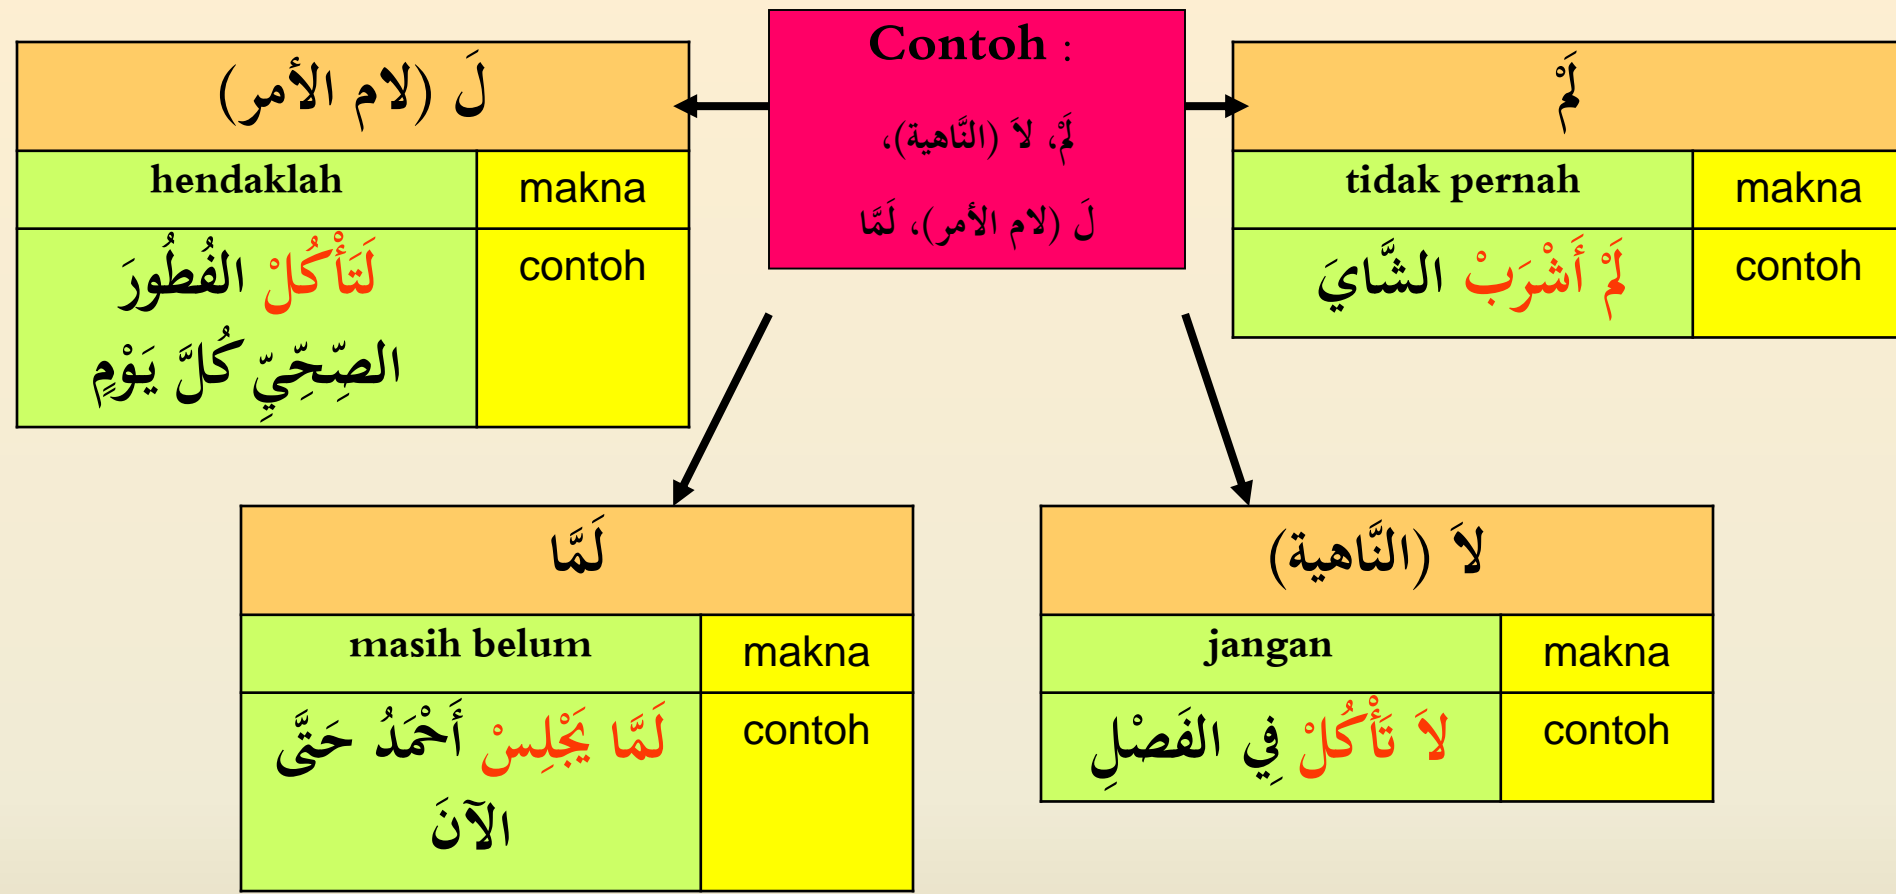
Contoh :

لَمْ، لاَ (النَّاهية)، لَ (لام الأمر)، لَمَّا

لَ (لام الأمر)

| hendaklah | makna |
|---|---|
| لَتَأْكُلَ الفُطُورَ الصِّحِّيِّ كُلَّ يَوْمٍ | contoh |

لَمْ

| tidak pernah | makna |
|---|---|
| لَمْ أَشْرَبْ الشَّايَ | contoh |

لَمَّا

| masih belum | makna |
|---|---|
| لَمَّا يَجْلِسْ أَحْمَدُ حَتَّى الآنَ | contoh |

لاَ (النَّاهية)

| jangan | makna |
|---|---|
| لاَ تَأْكُلْ فِي الفَصْلِ | contoh |